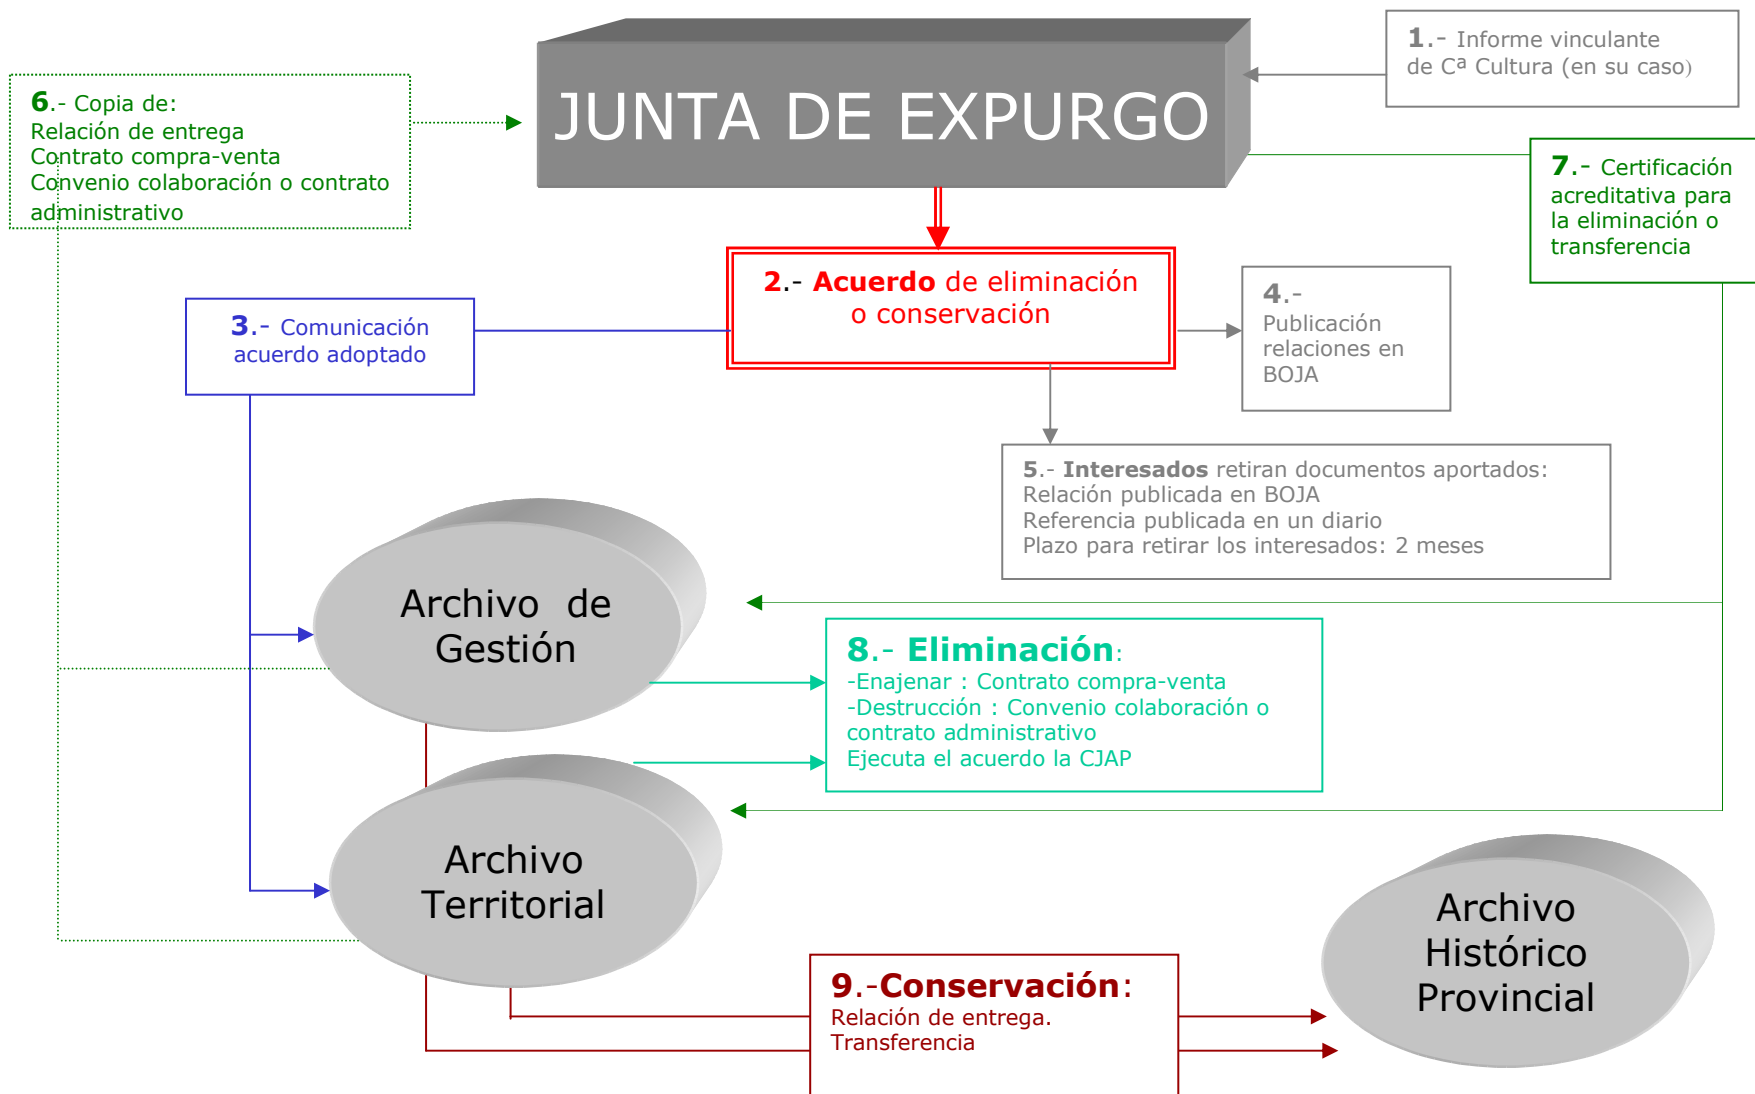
6.- Copia de:
Relación de entrega
Contrato compra-venta
Convenio colaboración o contrato administrativo

JUNTA DE EXPURGO

1.- Informe vinculante de Cª Cultura (en su caso)

7.- Certificación acreditativa para la eliminación o transferencia

2.- Acuerdo de eliminación o conservación

3.- Comunicación acuerdo adoptado

4.- Publicación relaciones en BOJA

5.- Interesados retiran documentos aportados:
Relación publicada en BOJA
Referencia publicada en un diario
Plazo para retirar los interesados: 2 meses

Archivo de Gestión

8.- Eliminación:
-Enajenar : Contrato compra-venta
-Destrucción : Convenio colaboración o contrato administrativo
Ejecuta el acuerdo la CJAP

Archivo Territorial

9.-Conservación:
Relación de entrega.
Transferencia

Archivo Histórico Provincial